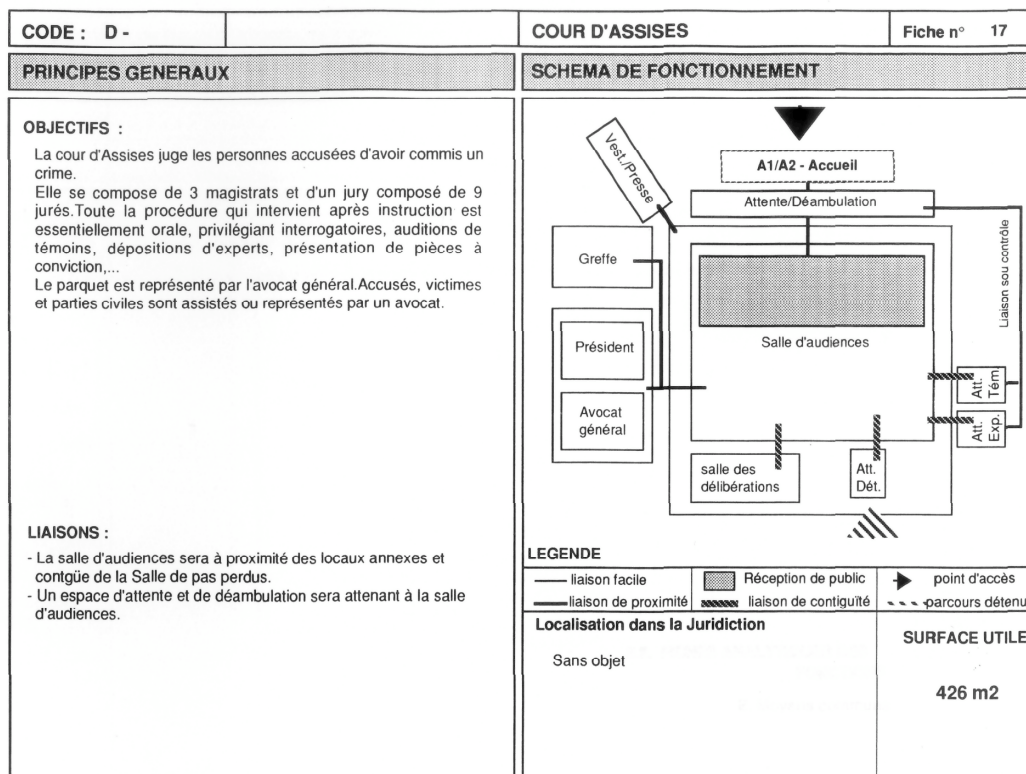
CODE : D -

COUR D'ASSISES

Fiche n° 17

PRINCIPES GENERAUX

SCHEMA DE FONCTIONNEMENT

OBJECTIFS :

La cour d'Assises juge les personnes accusées d'avoir commis un crime.
Elle se compose de 3 magistrats et d'un jury composé de 9 jurés.Toute la procédure qui intervient après instruction est essentiellement orale, privilégiant interrogatoires, auditions de témoins, dépositions d'experts, présentation de pièces à conviction,...
Le parquet est représenté par l'avocat général.Accusés, victimes et parties civiles sont assistés ou représentés par un avocat.

LIAISONS :

- La salle d'audiences sera à proximité des locaux annexes et contgüe de la Salle de pas perdus.
- Un espace d'attente et de déambulation sera attenant à la salle d'audiences.

Vest./Presse

A1/A2 - Accueil

Attente/Déambulation

Liaison sou contrôle

Greffe

Salle d'audiences

Président

Avocat général

Att. Tém

Att. Exp.

salle des délibérations

Att. Dét.

LEGENDE

| liaison facile | Réception de public | point d'accès |
|---|---|---|
| liaison de proximité | liaison de contiguïté | parcours détenu |

Localisation dans la Juridiction

Sans objet

SURFACE UTILE

426 m2